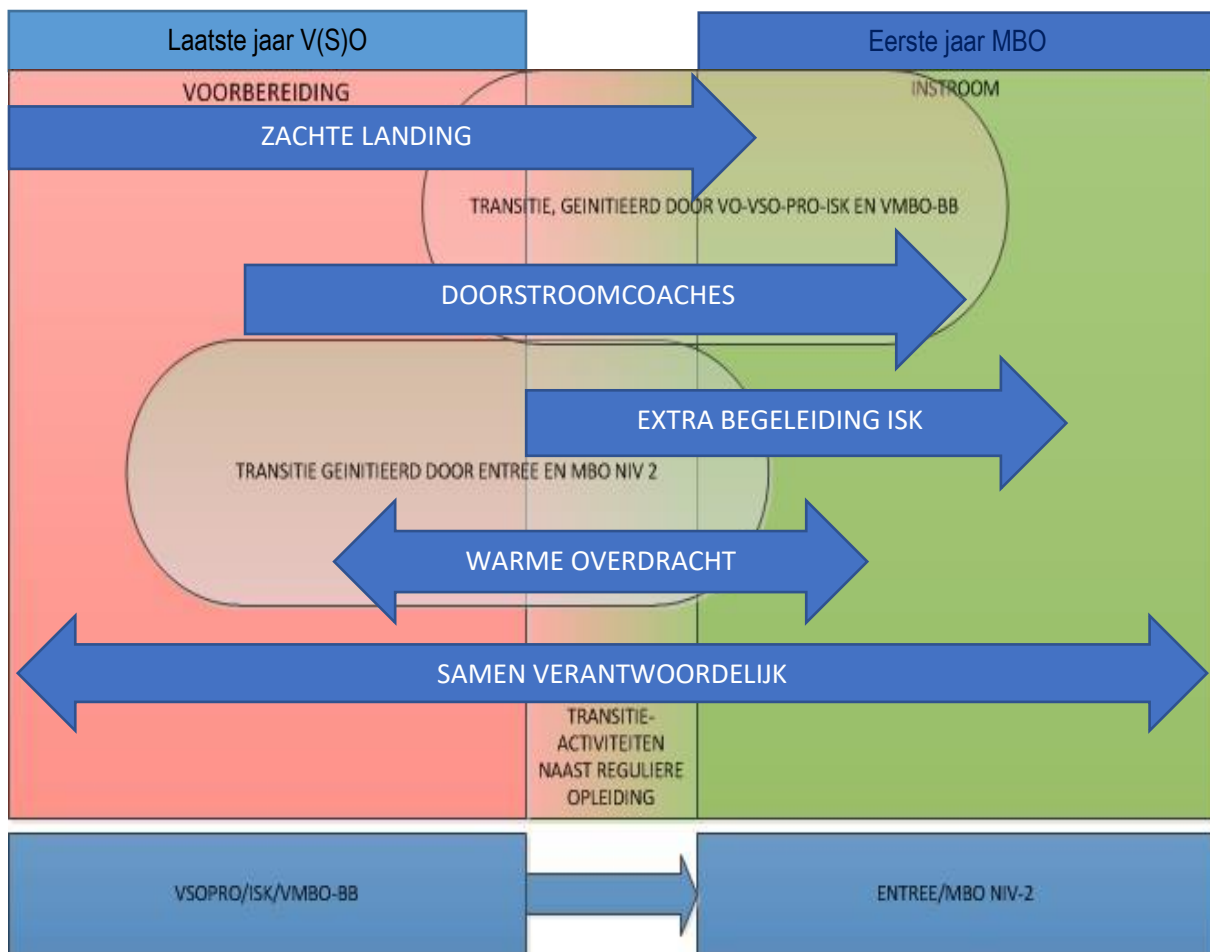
Laatste jaar V(S)O

Eerste jaar MBO

VOORBEREIDING

INSTROOM

ZACHTE LANDING

TRANSITIE, GEINITIEERD DOOR VO-VSO-PRO-ISK EN VMBO-BB

DOORSTROOMCOACHES

EXTRA BEGELEIDING ISK

TRANSITIE GEINITIEERD DOOR ENTREE EN MBO NIV 2

WARME OVERDRACHT

SAMEN VERANTWOORDELIJK

TRANSITIE-ACTIVITEITEN NAAST REGULIERE OPLEIDING

VSOPRO/ISK/VMBO-BB

ENTREE/MBO NIV-2